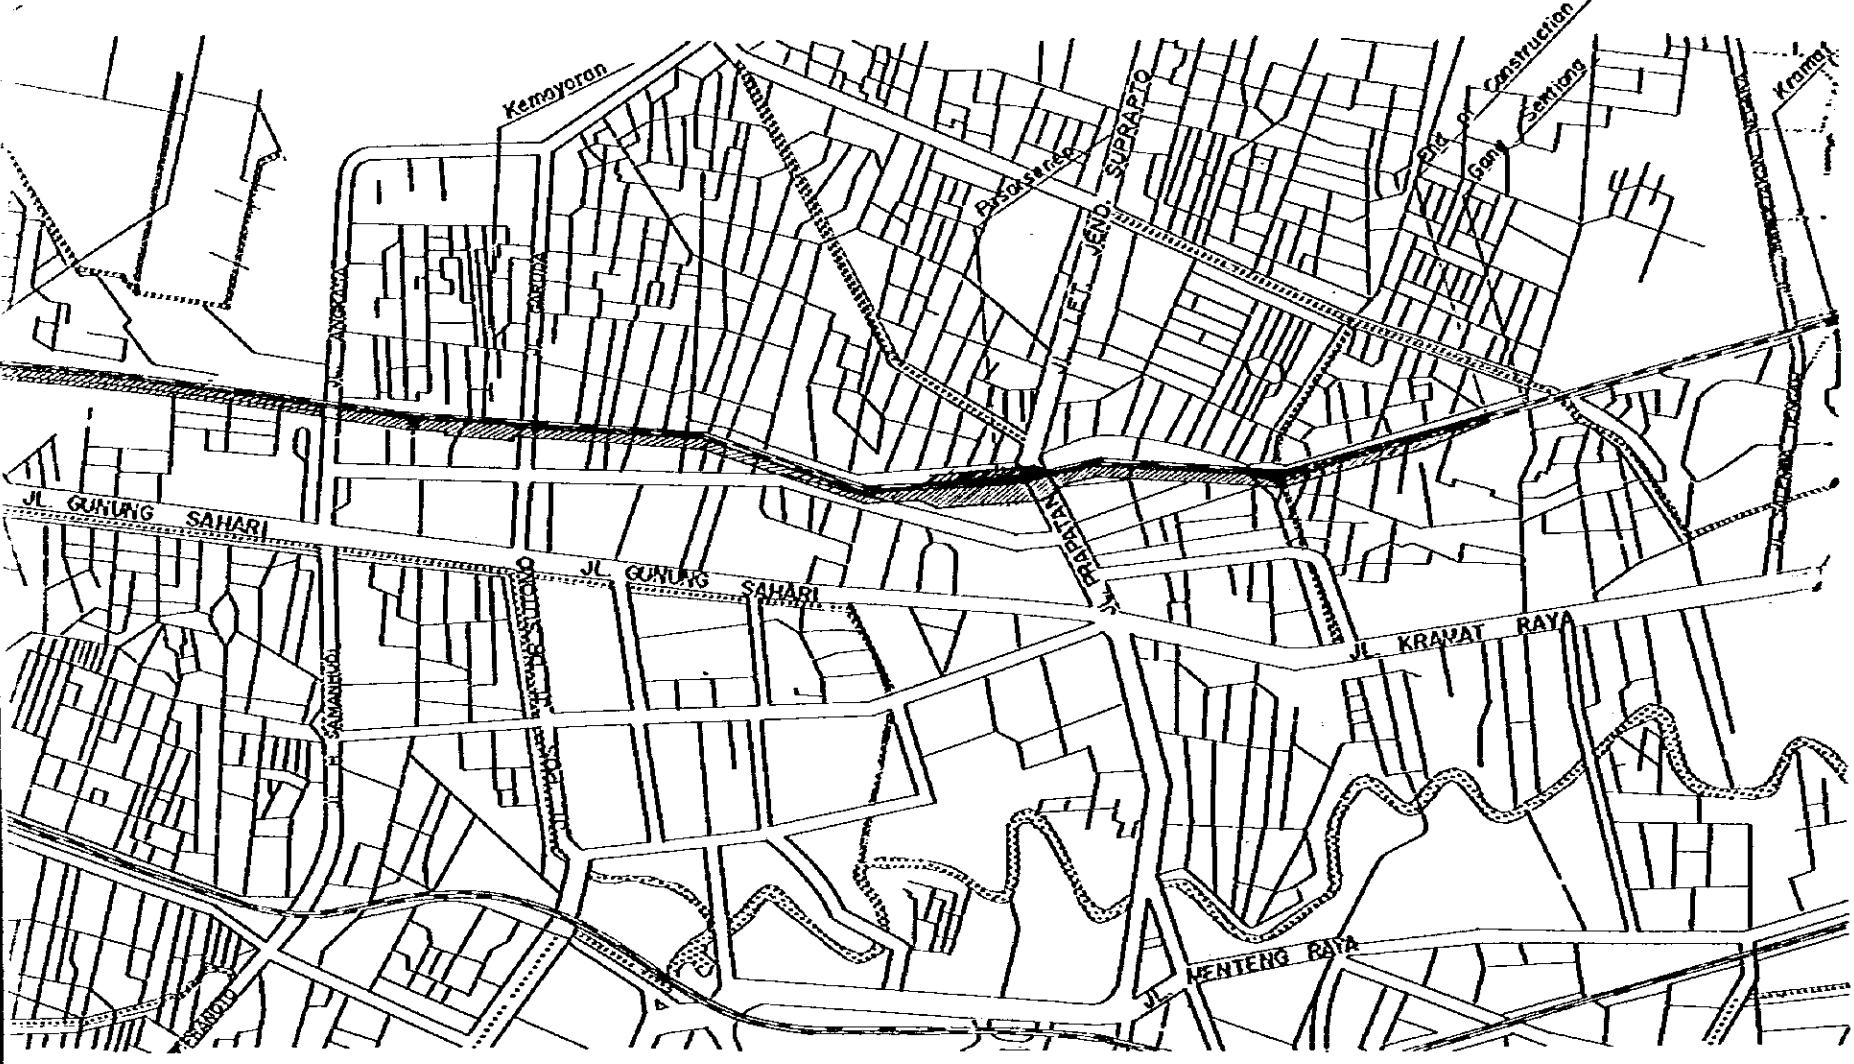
Kemayoran

Pasarsenen

JL. JEND. SUPRAPTO

Bld. of construction

Gang Sentiong

Kramat

JL. ANGKASA

GARUDA

JL. GUNUNG SAHARI

JL. GUNUNG SAHARI

JL. PRAPATAN

JL. KRAMAT RAYA

SAMANHUDI

POS. KOTA DR. SUTOMO

JL. MENTENG RAYA

BANDUD